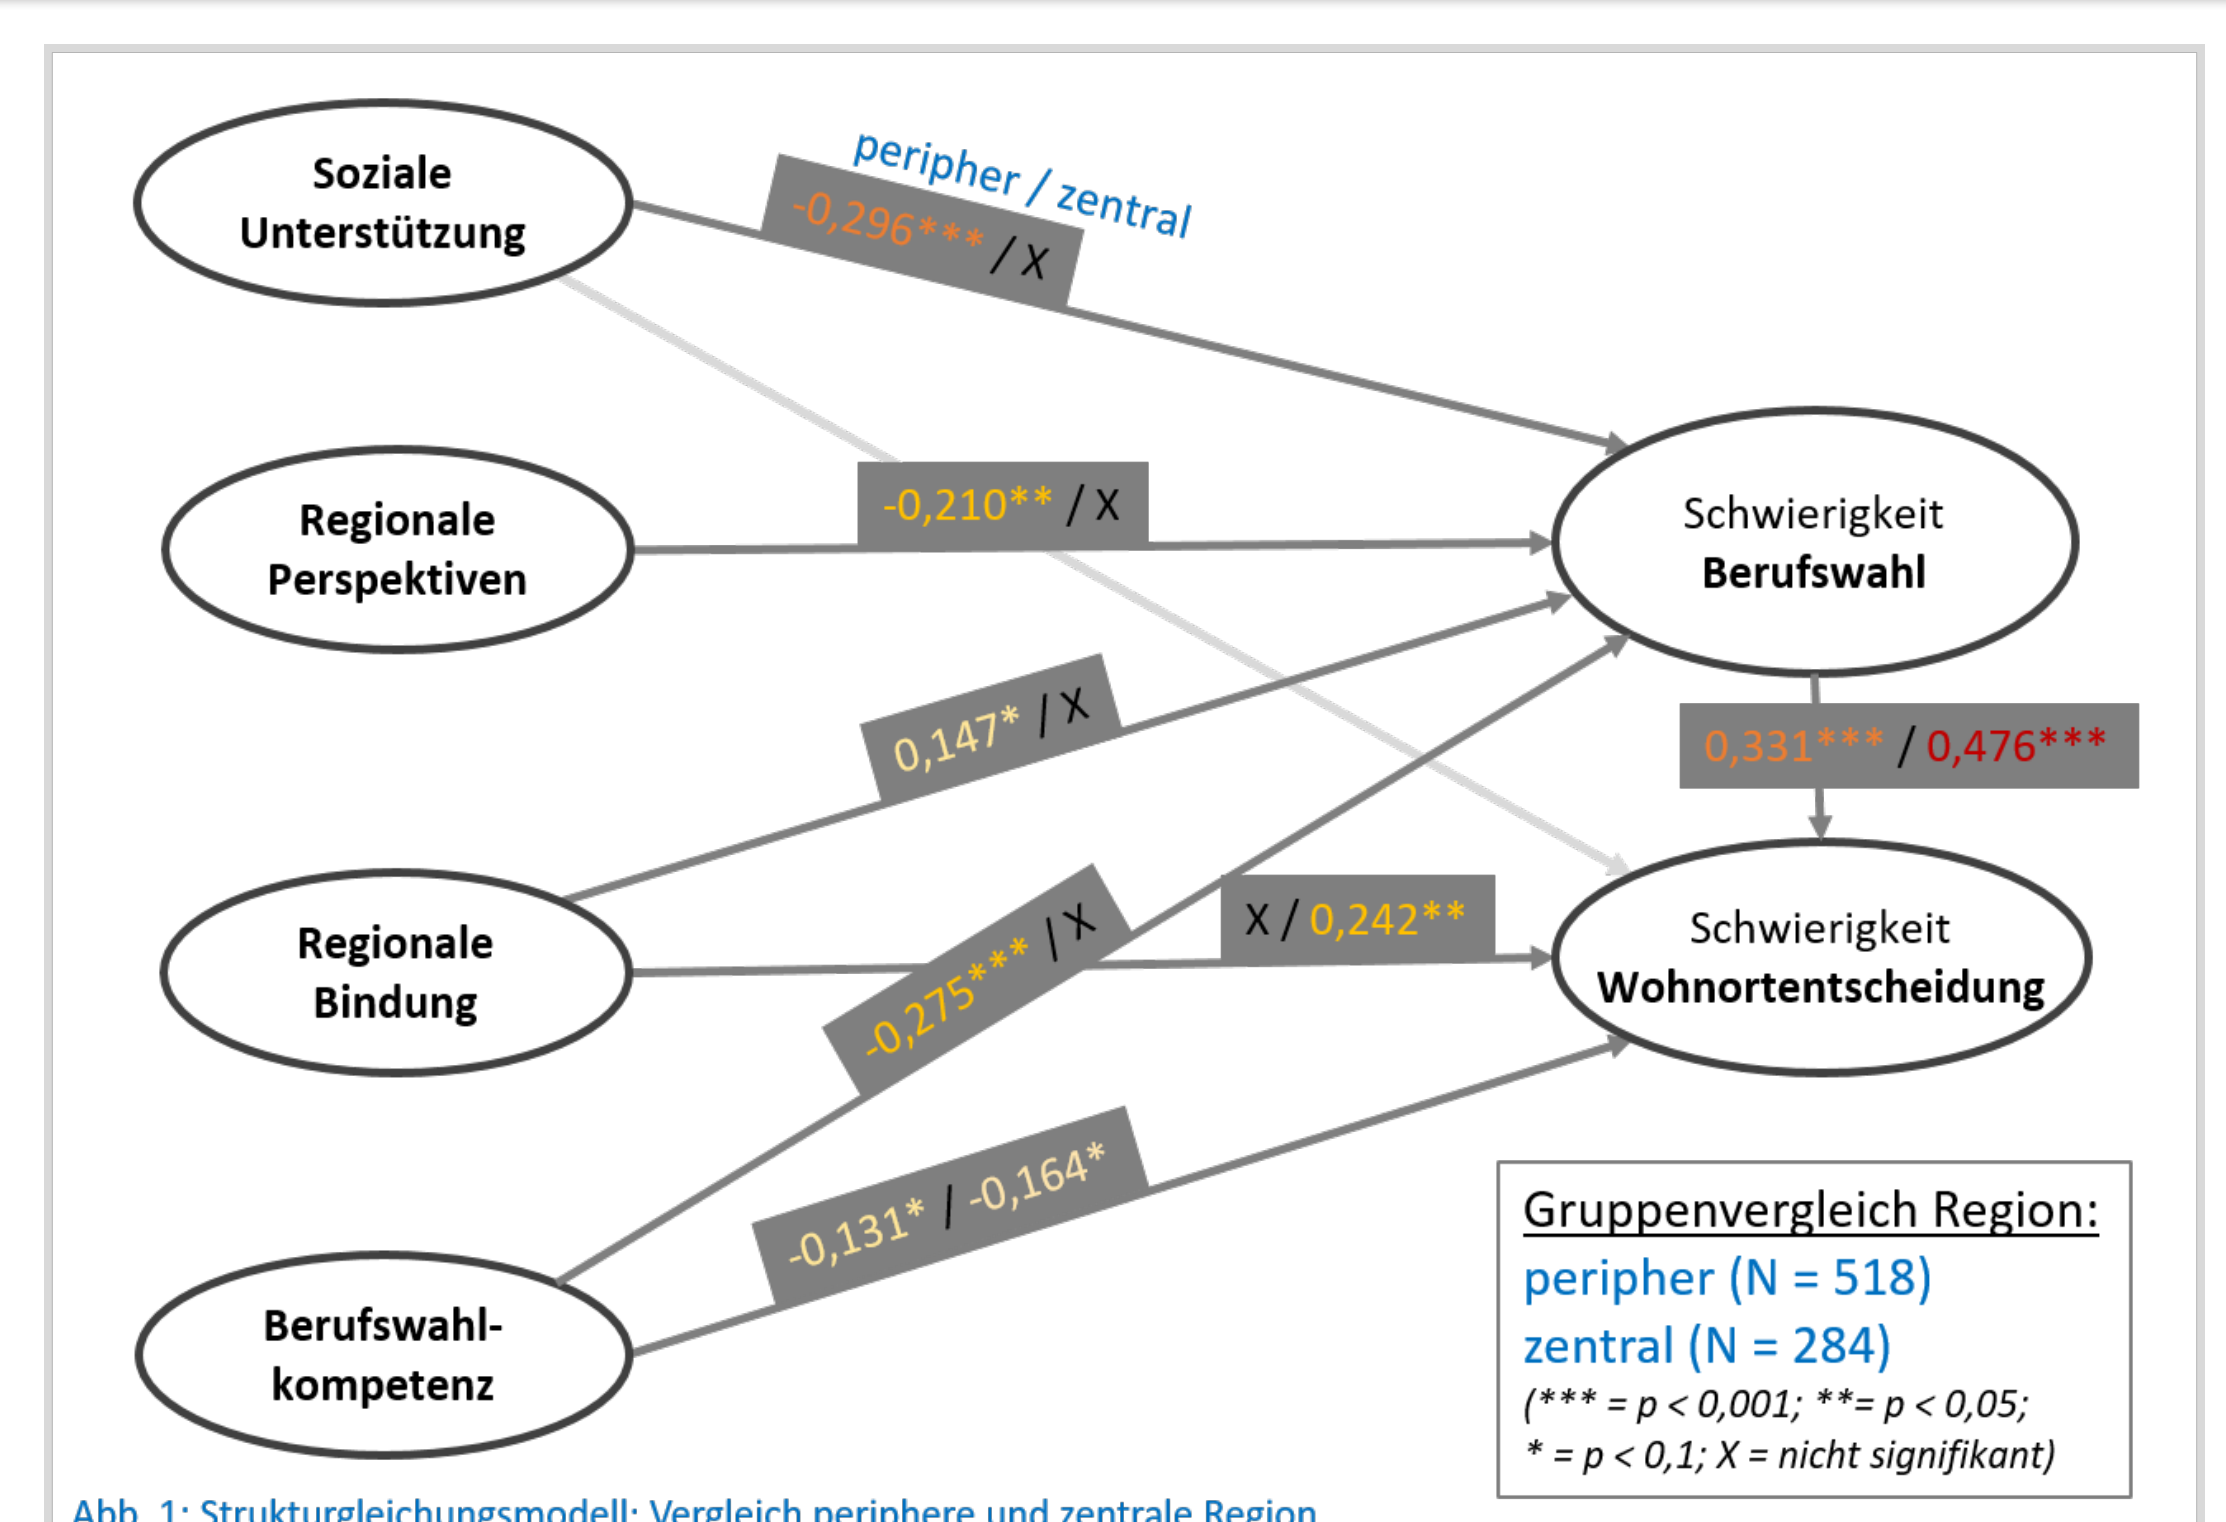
Soziale Unterstützung

peripher / zentral

-0,296*** / X

Regionale Perspektiven

-0,210** / X

Schwierigkeit Berufswahl

0,147* / X

0,331*** / 0,476***

Regionale Bindung

-0,275*** / X

X / 0,242**

Schwierigkeit Wohnortentscheidung

Berufswahl-kompetenz

-0,131* / -0,164*

Gruppenvergleich Region:
peripher (N = 518)
zentral (N = 284)
(*** = p < 0,001; **= p < 0,05;
* = p < 0,1; X = nicht signifikant)

Abb. 1: Strukturgleichungsmodell: Vergleich periphere und zentrale Region